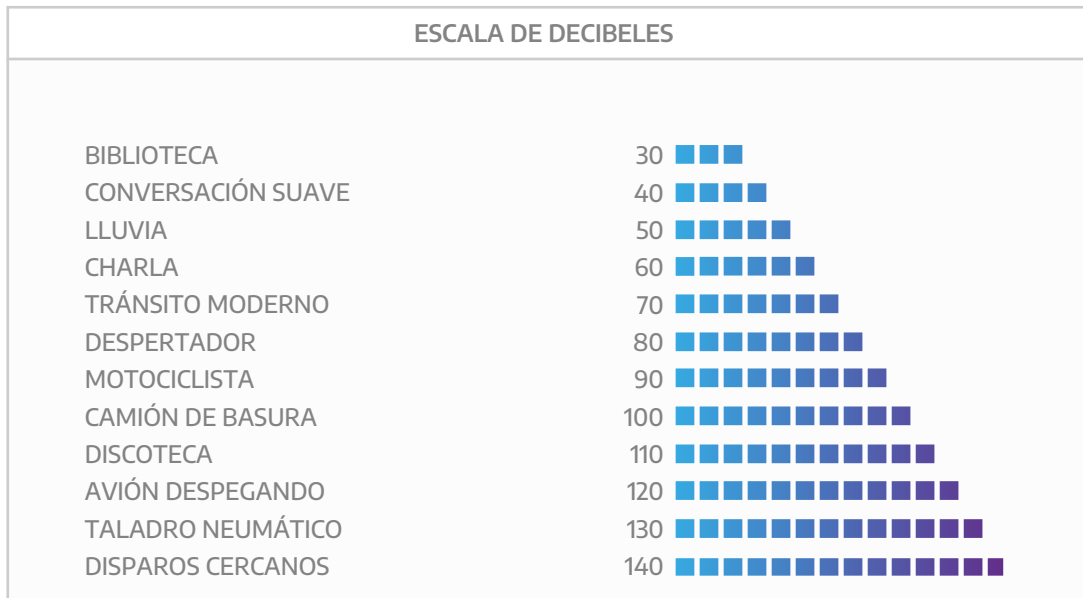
ESCALA DE DECIBELES

| | |
|---|---|
| BIBLIOTECA | 30 |
| CONVERSACIÓN SUAVE | 40 |
| LLUVIA | 50 |
| CHARLA | 60 |
| TRÁNSITO MODERNO | 70 |
| DESPERTADOR | 80 |
| MOTOCICLISTA | 90 |
| CAMIÓN DE BASURA | 100 |
| DISCOTECA | 110 |
| AVIÓN DESPEGANDO | 120 |
| TALADRO NEUMÁTICO | 130 |
| DISPAROS CERCANOS | 140 |